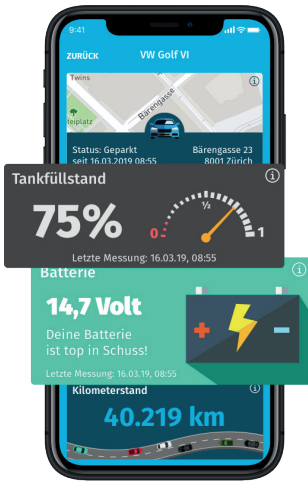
9:41

ZURÜCK

VW Golf VI

Twins

Bärengasse

Heiplatz

Status: Geparkt seit 16.03.2019 08:55

Bärengasse 23 8001 Zürich

Tankfüllstand

75%

0 ½ 1

Letzte Messung: 16.03.19, 08:55

Batterie

14,7 Volt

Deine Batterie ist top in Schuss!

Letzte Messung: 16.03.19, 08:55

Kilometerstand

40.219 km